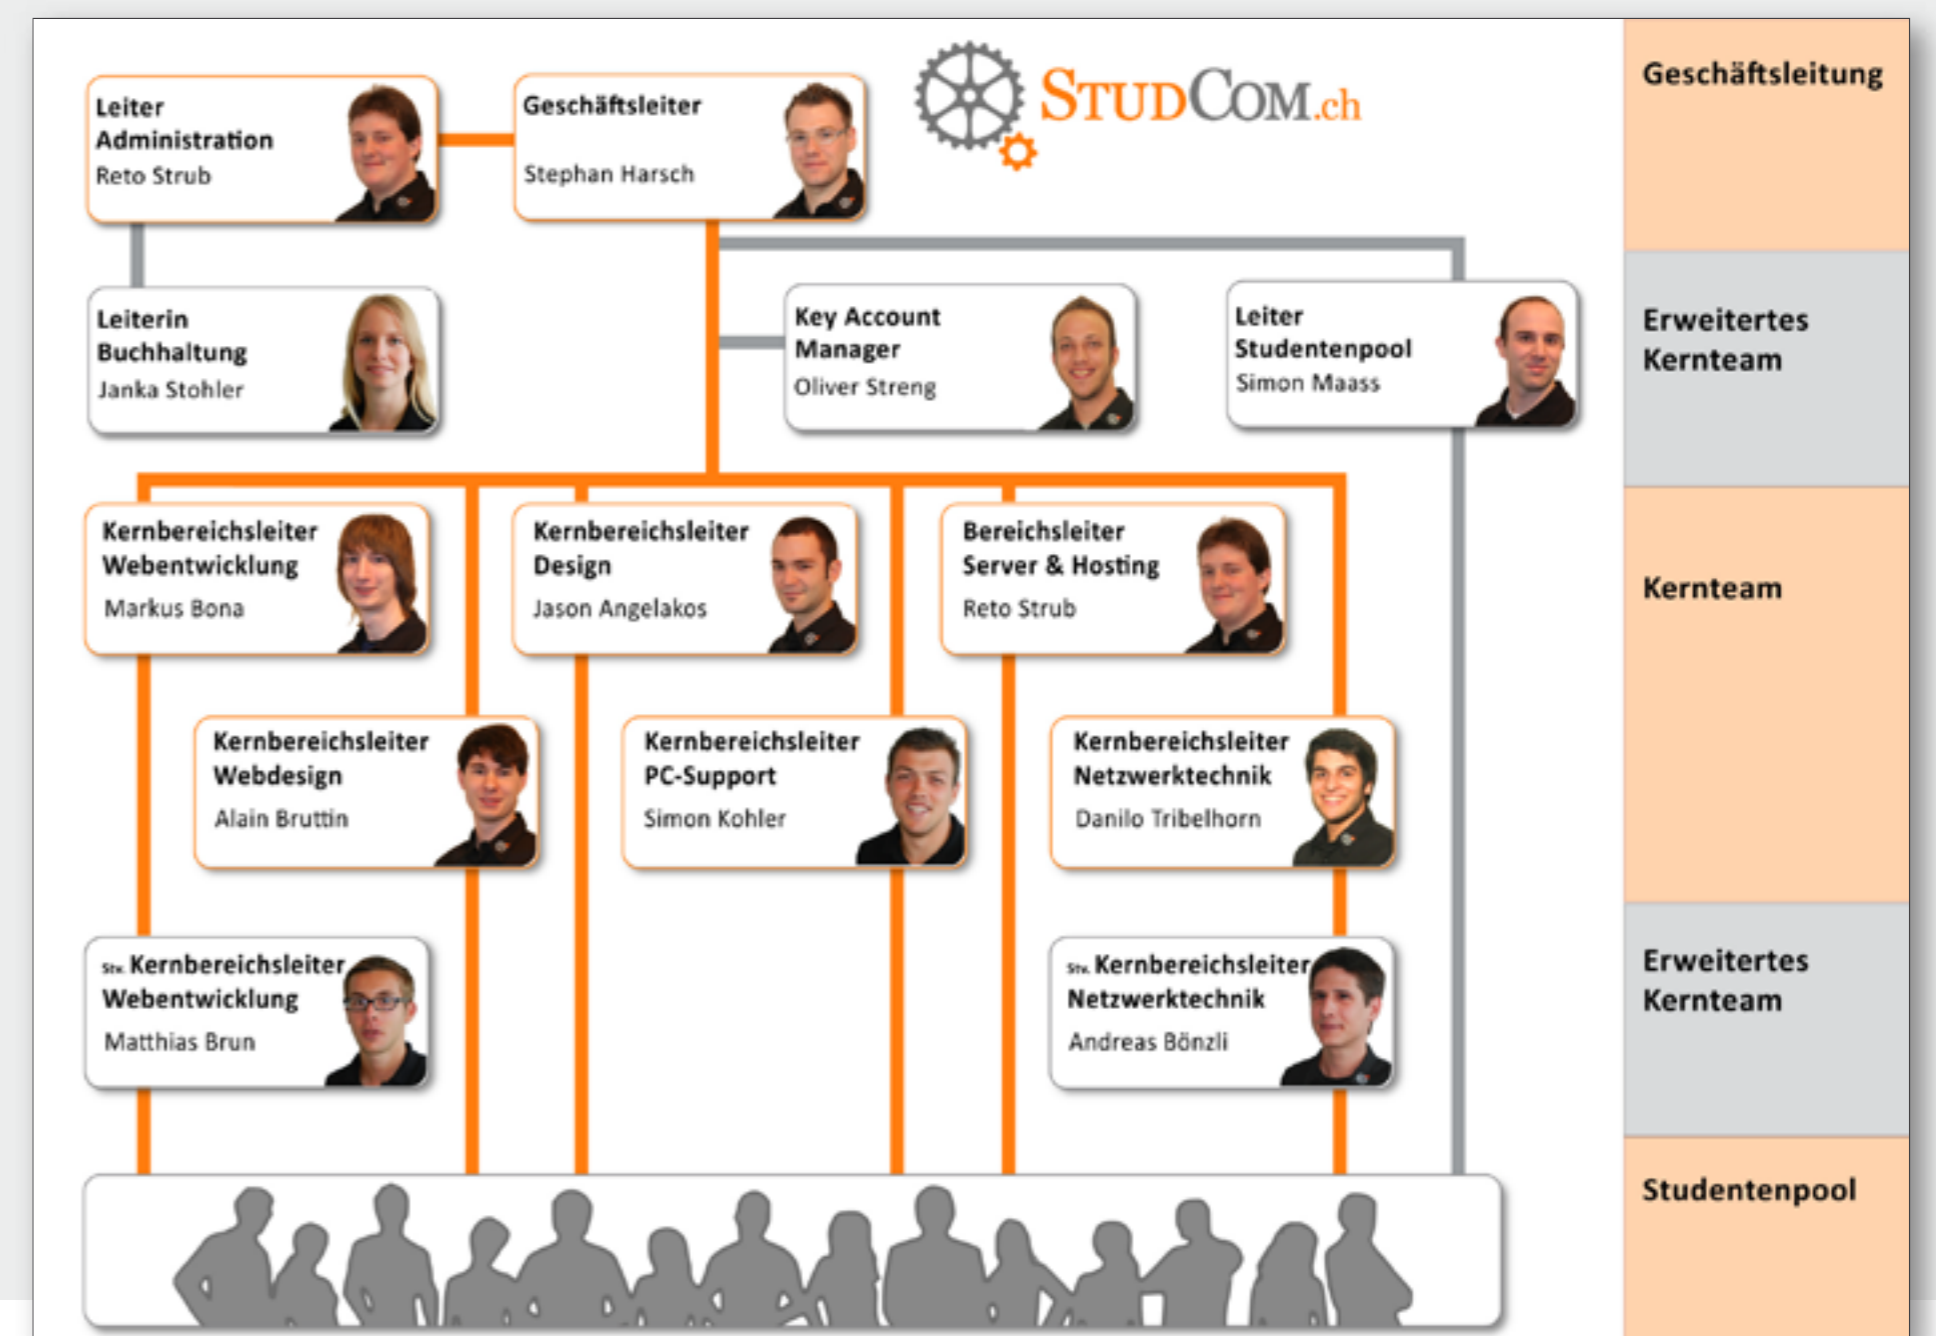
StudCom.ch

Leiter Administration
Reto Strub

Geschäftsleiter
Stephan Harsch

Leiterin Buchhaltung
Janka Stohler

Key Account Manager
Oliver Streng

Leiter Studentenpool
Simon Maass

Kernbereichsleiter Webentwicklung
Markus Bona

Kernbereichsleiter Design
Jason Angelakos

Bereichsleiter Server & Hosting
Reto Strub

Kernbereichsleiter Webdesign
Alain Bruttin

Kernbereichsleiter PC-Support
Simon Kohler

Kernbereichsleiter Netzwerktechnik
Danilo Tribelhorn

Stv. Kernbereichsleiter Webentwicklung
Matthias Brun

Stv. Kernbereichsleiter Netzwerktechnik
Andreas Bönzli

Geschäftsleitung

Erweitertes Kernteam

Kernteam

Erweitertes Kernteam

Studentenpool